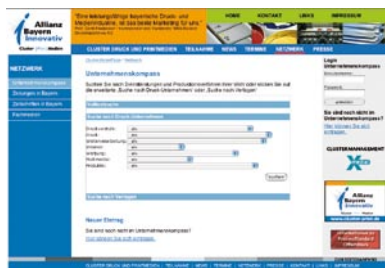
Allianz Bayern Innovativ

HOME KONTAKT LINKS IMPRESSUM

CLUSTER DRUCK UND PRINTMEDIEN TEILNAHME NEWS TERMINE NETZWERK PRESSE

NETZWERK

Unternehmenskompass

Login

Suchen

Suche nach Druck-Unternehmen

Suchen

Suche nach Verlagen

Neuer Eintrag

CLUSTERMANAGEMENT

Allianz Bayern Innovativ

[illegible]